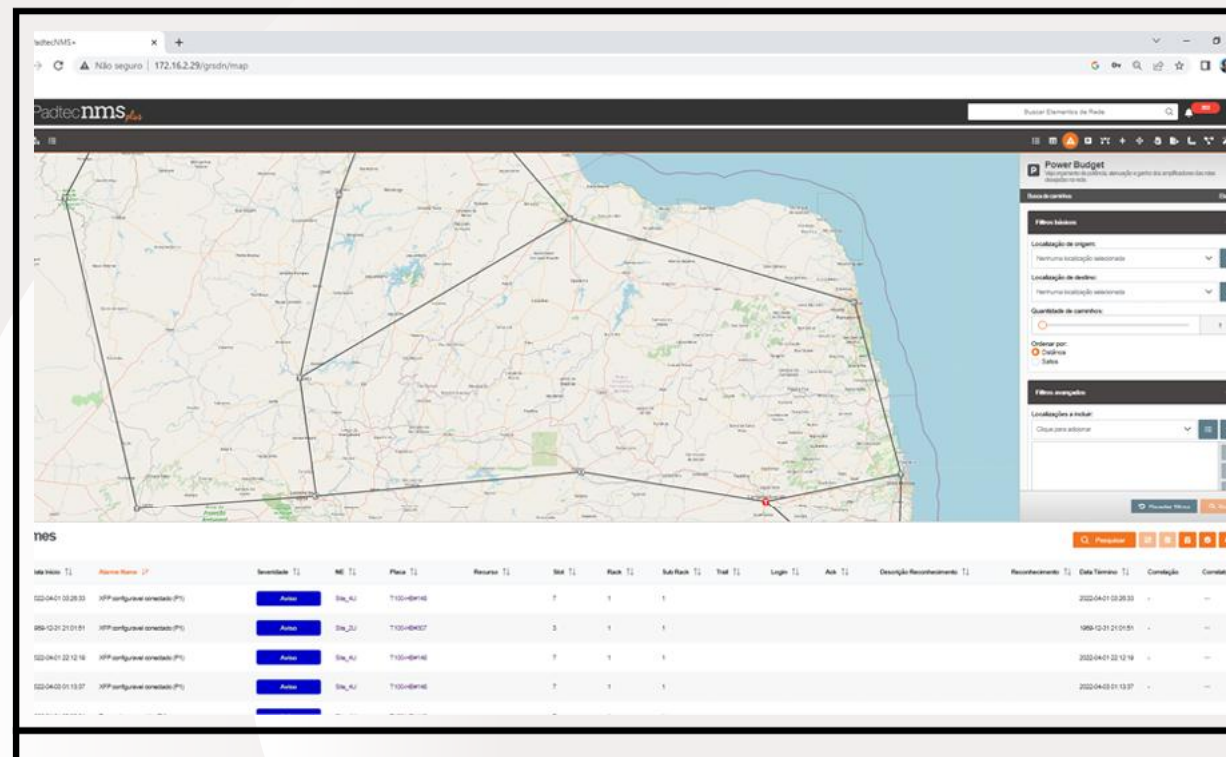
adtecNMS•

Não seguro | 172.16.2.29/grsdn/map

Padtec nms plus

Buscar Elementos de Rede

Power Budget

Busca de caminhos

Filtros básicos

Localização de origem:

Nenhuma localização selecionada

Localização de destino:

Nenhuma localização selecionada

Quantidade de caminhos:

Ordenar por:

Distância

Saltos

Filtros avançados

Localizações a incluir:

Clique para adicionar

Resetar filtros

nes

Pesquisar

| Data Início | Alarme Name | Severidade | NE | Placa | Recurso | Slot | Rack | Sub Rack | Trail | Login | Ack | Descrição Reconhecimento | Reconhecimento | Data Término | Correlação | Correlat |
|---|---|---|---|---|---|---|---|---|---|---|---|---|---|---|---|---|
| 022-04-01 03:28:33 | XFP configurável conectado (P1) | Aviso | Sta_4U | T100+HB#146 | | 7 | 1 | 1 | | | | | | 2022-04-01 03:28:33 | - | - |
| 969-12-31 21:01:51 | XFP configurável conectado (P1) | Aviso | Sta_2U | T100+HB#007 | | 3 | 1 | 1 | | | | | | 1969-12-31 21:01:51 | - | - |
| 022-04-01 22:12:18 | XFP configurável conectado (P1) | Aviso | Sta_4U | T100+HB#146 | | 7 | 1 | 1 | | | | | | 2022-04-01 22:12:18 | - | - |
| 022-04-03 01:13:37 | XFP configurável conectado (P1) | Aviso | Sta_4U | T100+HB#146 | | 7 | 1 | 1 | | | | | | 2022-04-03 01:13:37 | - | - |